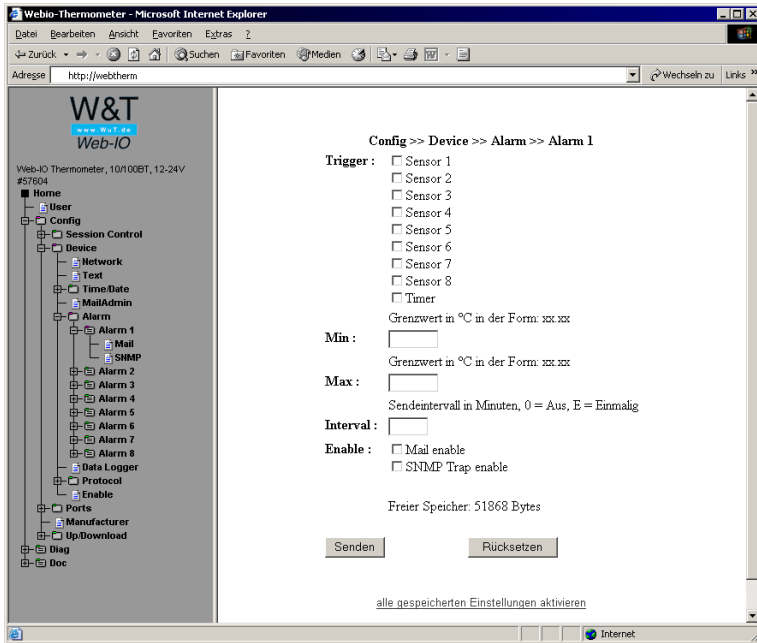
Webio-Thermometer - Microsoft Internet Explorer

Datei Bearbeiten Ansicht Favoriten Extras ?

Zurück Suchen Favoriten Medien

Adresse http://webtherm

Wechseln zu Links

W&T
www.WuT.de
Web-IO

Web-IO Thermometer, 10/100BT, 12-24V #57604

Home
User
Config
Session Control
Device
Network
Text
Time/Date
MailAdmin
Alarm
Alarm 1
Mail
SNMP
Alarm 2
Alarm 3
Alarm 4
Alarm 5
Alarm 6
Alarm 7
Alarm 8
Data Logger
Protocol
Enable
Ports
Manufacturer
Up/Download
Diag
Doc

Config >> Device >> Alarm >> Alarm 1

Trigger : Sensor 1
Sensor 2
Sensor 3
Sensor 4
Sensor 5
Sensor 6
Sensor 7
Sensor 8
Timer

Grenzwert in °C in der Form: xx.xx

Min :

Grenzwert in °C in der Form: xx.xx

Max :

Sendeintervall in Minuten, 0 = Aus, E = Einmalig

Interval :

Enable : Mail enable
SNMP Trap enable

Freier Speicher: 51868 Bytes

Senden Rücksetzen

alle gespeicherten Einstellungen aktivieren

Internet